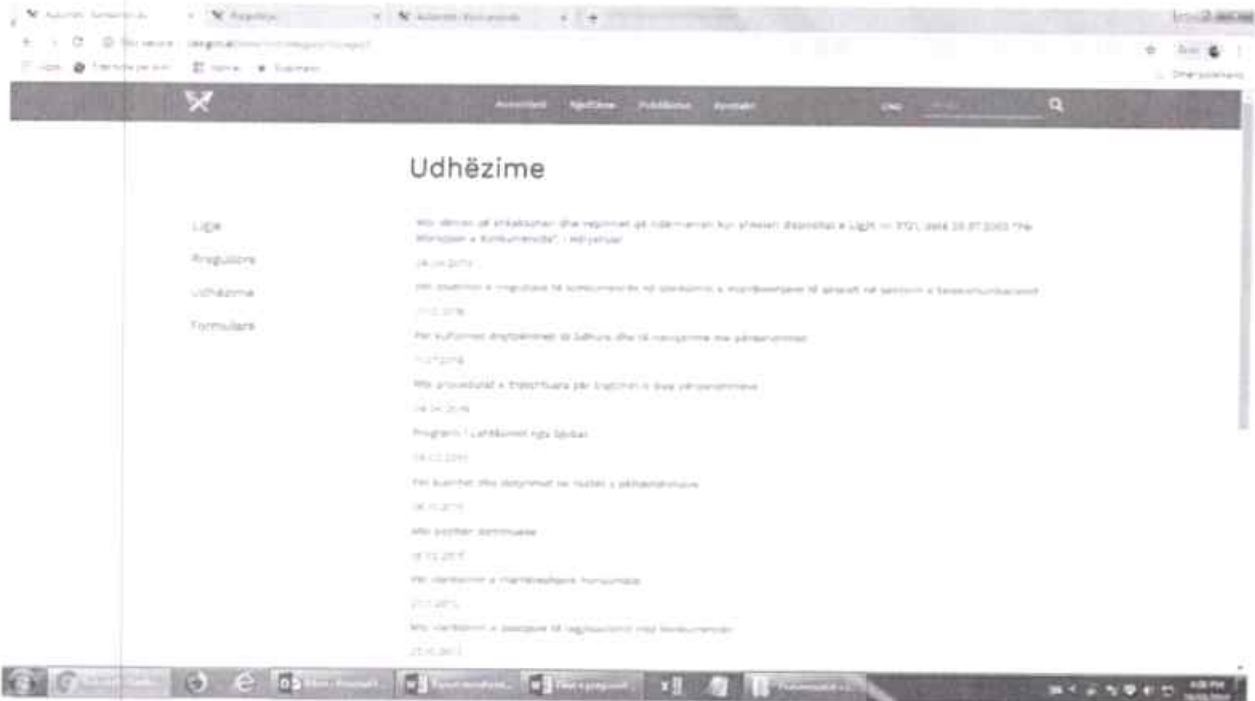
Udhëzime

Ligje

Rregullore

Udhëzime

Formulare

Mbi dënimet që aplikohen dhe regjimet që ndërmerren kur shkelen dispozitat e Ligjit nr. 9121, datë 28.07.2003 "Për Mbrojtjen e Konkurrencës" - i ndryshuar

Për zbatimin e rregullave të konkurrencës në përdorimin e marrëveshjeve të aksesit në sektorin e telekomunikacionit

Për kufizimet drejtpërdrejt të lidhura dhe të nevojshme me përqendrimet

Mbi procedurat e thjeshtuara për trajtimin e disa përqendrimeve

Programi i Lehtësimit nga Gjobat

Për kuotat dhe dokumentet në rastet e përqendrimeve

Mbi pozitën dominuese

Për vlerësimin e marrëveshjeve horizontale

Për vlerësimin e pozicionit të negociatorit mbi konkurrencën

Kërko

Q